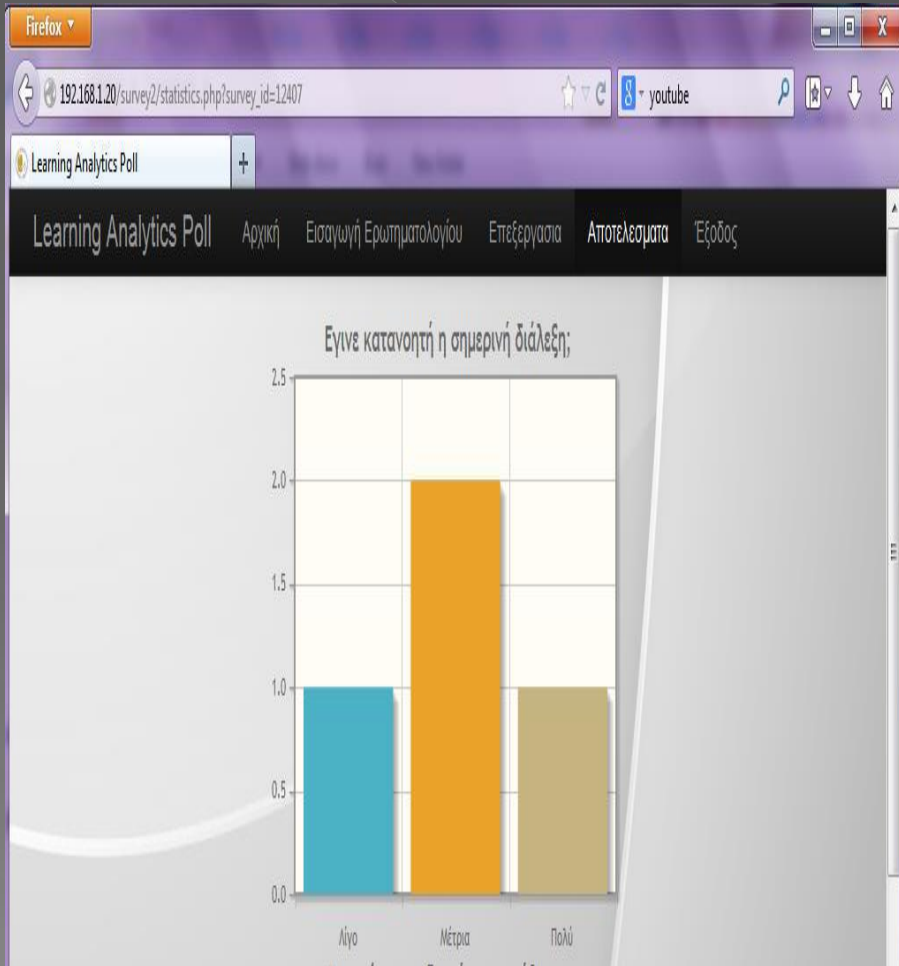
Firefox

192.168.1.20/survey2/statistics.php?survey_id=12407

youtube

Learning Analytics Poll

+

Learning Analytics Poll Αρχική Εισαγωγή Ερωτηματολογίου Επεξεργασια Αποτελεσματα Έξοδος

Εγινε κατανοητή η σημερινή διάλεξη;

2.5
2.0
1.5
1.0
0.5
0.0

Λίγο
Μέτρια
Πολύ

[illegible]